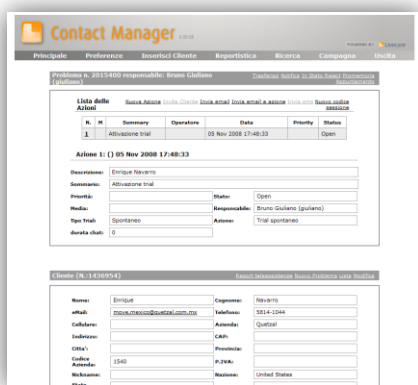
Contact Manager

Principale Preferenze Inserisci Cliente Reportistica Ricerca Campagne Uscita

Problema n. 2015400 responsabile: Bruno Giuliano (giuliano)

Trasferisci Notifica In Stato Reset Promemoria

Lista delle Azioni

Nuova Azione Invia Cliente Invia email Invia email a azione Invia sms Nuovo codice sessione

| N. | M | Summary | Operatore | Data | Priority | Status |
|---|---|---|---|---|---|---|
| 1 | | Attivazione trial | | 05 Nov 2008 17:48:33 | | Open |

Azione 1: () 05 Nov 2008 17:48:33

Descrizione: Enrique Navarro

Sommario: Attivazione trial

Priorità: Stato: Open

Media: Responsabile: Bruno Giuliano (giuliano)

Tipo Trial: Spontaneo Azione: Trial spontaneo

durata chat: 0

Cliente (N.:1436954)

Report teleassistenza Nuovo Problema Lista Modifica

Nome: Enrique Cognome: Navarro

eMail: move.mexico@quetzal.com.mx Telefono: 5814-1044

Cellulare: Azienda: Quetzal

Indirizzo: CAP:

Citta': Provincia:

Codice Azienda: 1540 P.IVA:

Nickname: Nazione: United States

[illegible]